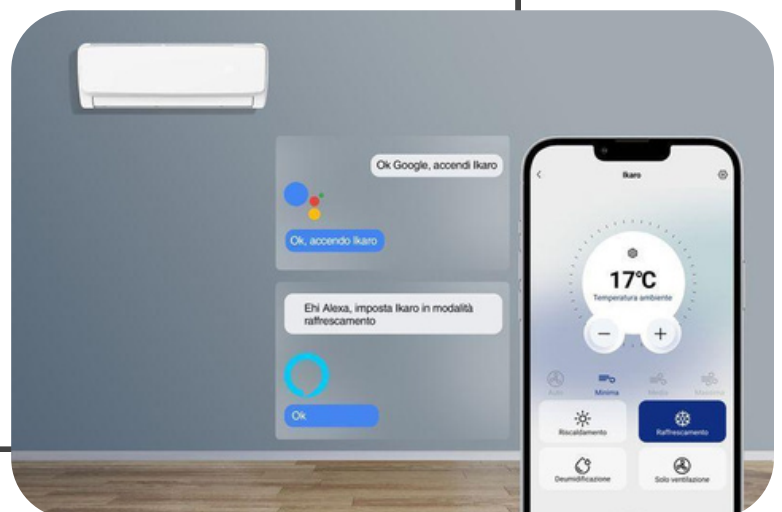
Ok Google, accendi Ikaro

Ok, accendo Ikaro

Ehi Alexa, imposta Ikaro in modalità raffrescamento

Ok

Ikaro

17°C
Temperatura ambiente

−
+

Auto
Minima
Media
Massima

Riscaldamento
Raffrescamento
Deumidificazione
Solo ventilazione